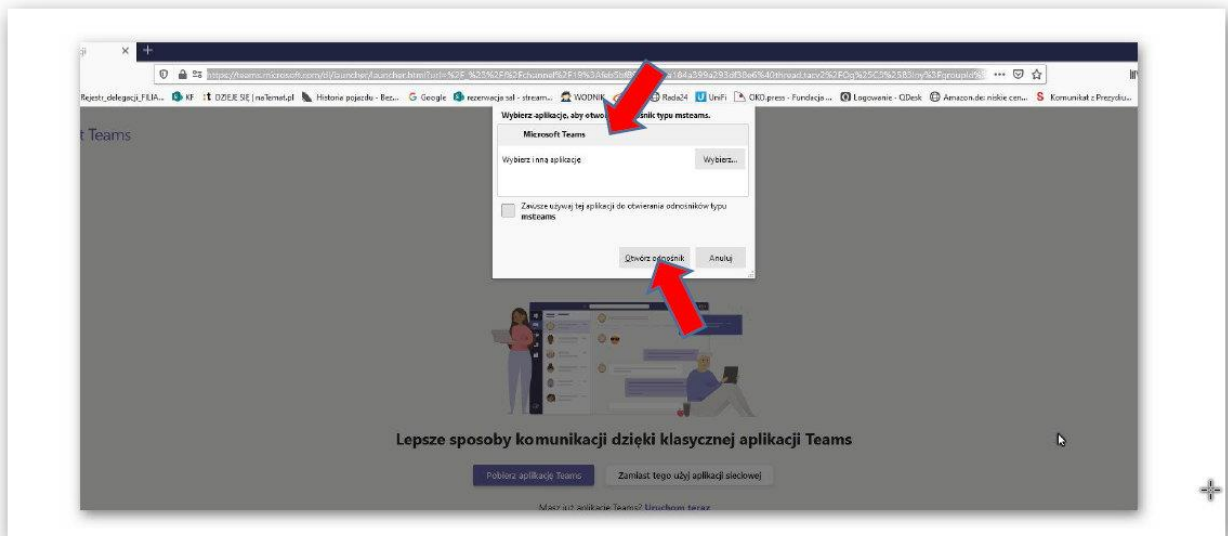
https://teams.microsoft.com/dl/launcher/launcher.html?url=%2F_%23%2Fl%2Fchannel%2F19%3A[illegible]

Rejestr_delegacji_FILIA... KF DZIEJE SIĘ | naTemat.pl Historia pojazdu - Bez... Google rezerwacja sal - stream... WODNIK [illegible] Rada24 UniFi OKO.press - Fundacja ... Logowanie - QDesk Amazon.de: niskie cen... Komunikat z Prezydiu...

t Teams

Wybierz aplikację, aby otwo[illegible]nik typu msteams.

Microsoft Teams

Wybierz inną aplikację

Wybierz...

Zawsze używaj tej aplikacji do otwierania odnośników typu msteams

Otwórz odnośnik

Anuluj

Lepsze sposoby komunikacji dzięki klasycznej aplikacji Teams

Pobierz aplikację Teams

Zamiast tego użyj aplikacji sieciowej

Masz już aplikację Teams? Uruchom teraz